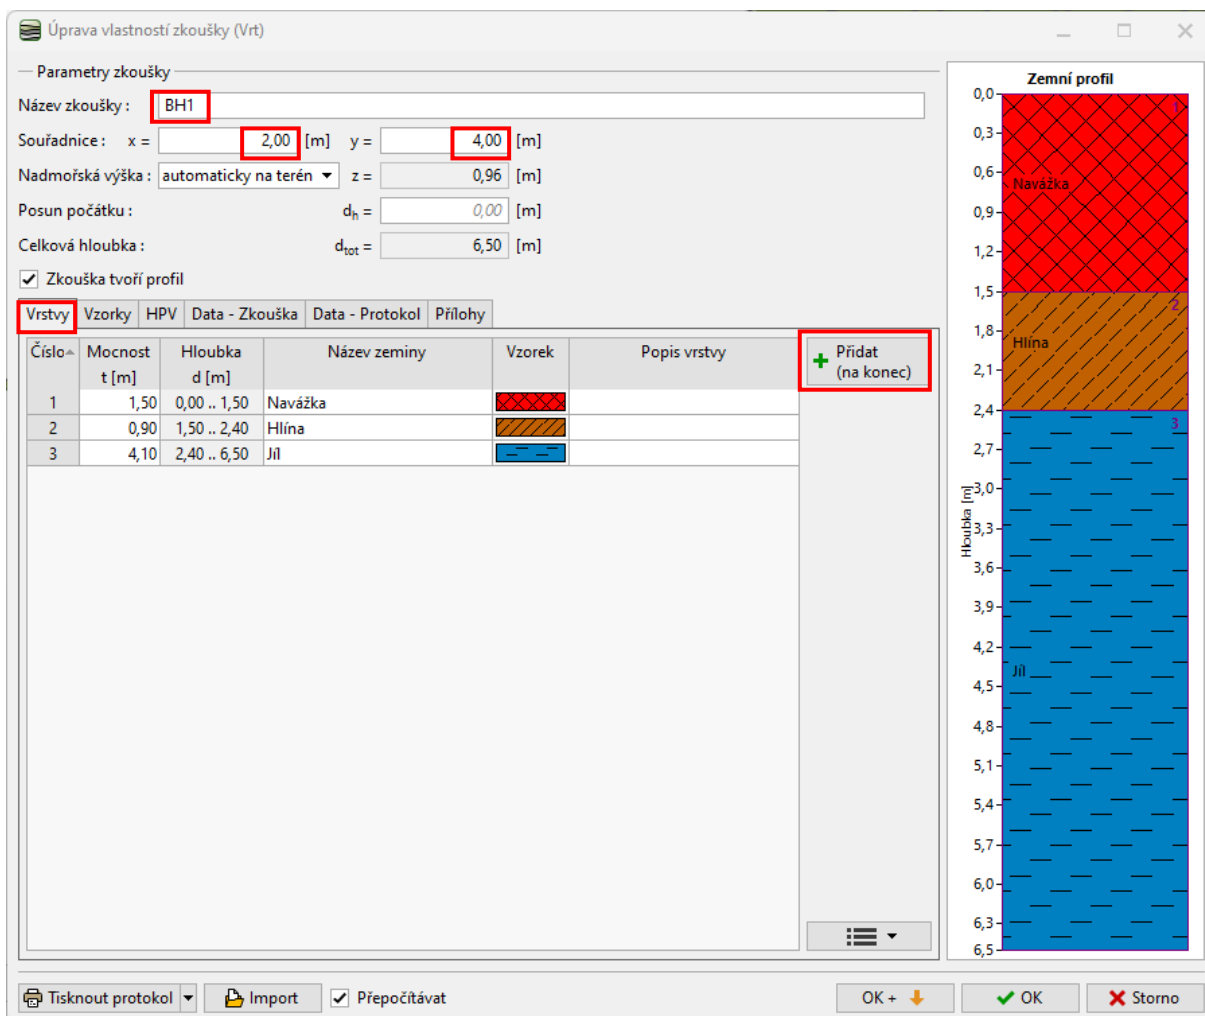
Úprava vlastností zkoušky (Vrt)

Parametry zkoušky

Název zkoušky : BH1

Souřadnice : x = 2,00 [m] y = 4,00 [m]

Nadmořská výška : automaticky na terén z = 0,96 [m]

Posun počátku : $d_h$ = 0,00 [m]

Celková hloubka : $d_{tot}$ = 6,50 [m]

Zkouška tvoří profil

Vrstvy | Vzorky | HPV | Data - Zkouška | Data - Protokol | Přílohy

| Číslo | Mocnost t [m] | Hloubka d [m] | Název zeminy | Vzorek | Popis vrstvy |
|---|---|---|---|---|---|
| 1 | 1,50 | 0,00 .. 1,50 | Navážka | | |
| 2 | 0,90 | 1,50 .. 2,40 | Hlína | | |
| 3 | 4,10 | 2,40 .. 6,50 | Jíl | | |

Přidat (na konec)

Zemní profil

0,0 0,3 0,6 0,9 1,2 1,5 1,8 2,1 2,4 2,7 3,0 3,3 3,6 3,9 4,2 4,5 4,8 5,1 5,4 5,7 6,0 6,3 6,5

Hloubka [m]

1 Navážka

2 Hlína

3 Jíl

Tisknout protokol | Import | Přepočítávat | OK + | OK | Storno